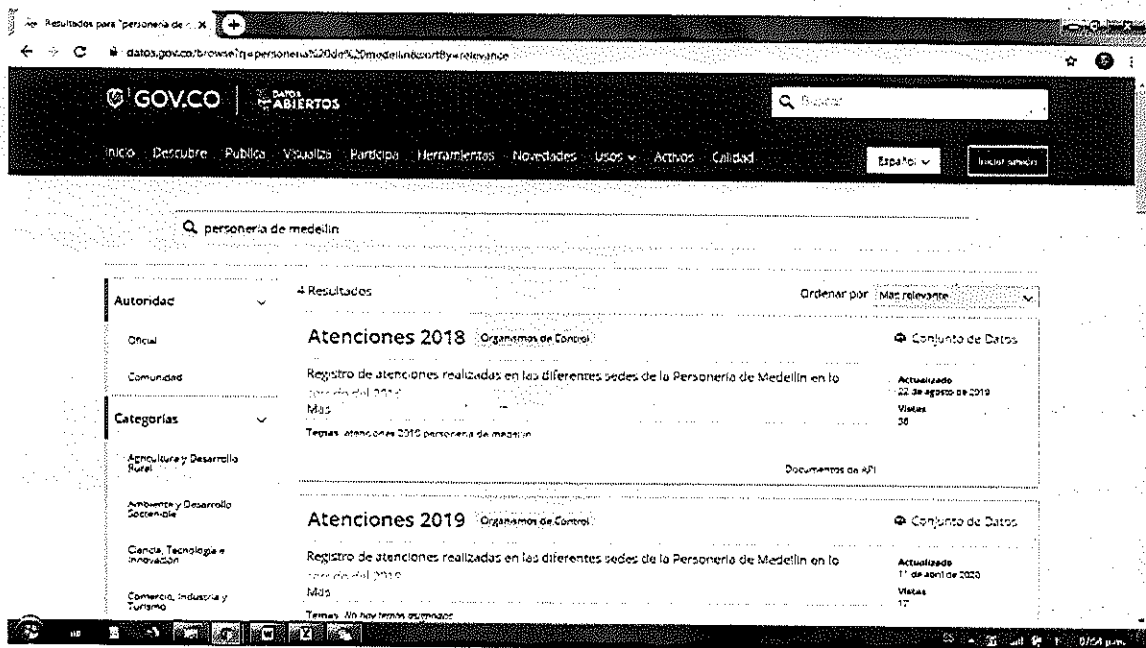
Resultados para "personeria de ... ×

datos.gov.co/browse?q=personeria%20de%20medellin&sortBy=relevance

GOV.CO | DATOS ABIERTOS

Buscar

Inicio Descubre Publica Visualiza Participa Herramientas Novedades Usos Activos Calidad

Español

Iniciar sesión

personeria de medellin

Autoridad

Oficial

Comunidad

Categorías

Agricultura y Desarrollo Rural

Ambiente y Desarrollo Sostenible

Ciencia, Tecnología e Innovación

Comercio, Industria y Turismo

4 Resultados

Ordenar por Más relevante

Atenciones 2018 Organismos de Control

Conjunto de Datos

Registro de atenciones realizadas en las diferentes sedes de la Personeria de Medellín en lo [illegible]

Más

Temas atenciones 2018 personeria de medellin

Actualizado
22 de agosto de 2019

Vistas
36

Documentos de API

Atenciones 2019 Organismos de Control

Conjunto de Datos

Registro de atenciones realizadas en las diferentes sedes de la Personeria de Medellín en lo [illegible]

Más

Temas No hay temas asignados

Actualizado
1° de abril de 2020

Vistas
17

07:54 p.m.